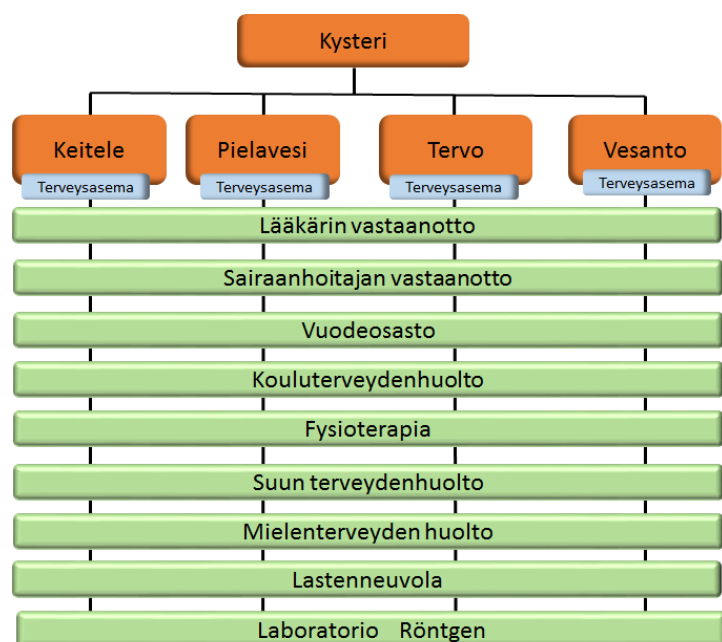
Kysteri

Keitele
Terveysasema

Pielavesi
Terveysasema

Tervo
Terveysasema

Vesanto
Terveysasema

Lääkärin vastaanotto

Sairaanhoitajan vastaanotto

Vuodeosasto

Kouluterveydenhuolto

Fysioterapia

Suun terveydenhuolto

Mielenterveyden huolto

Lastenneuvola

Laboratorio Röntgen